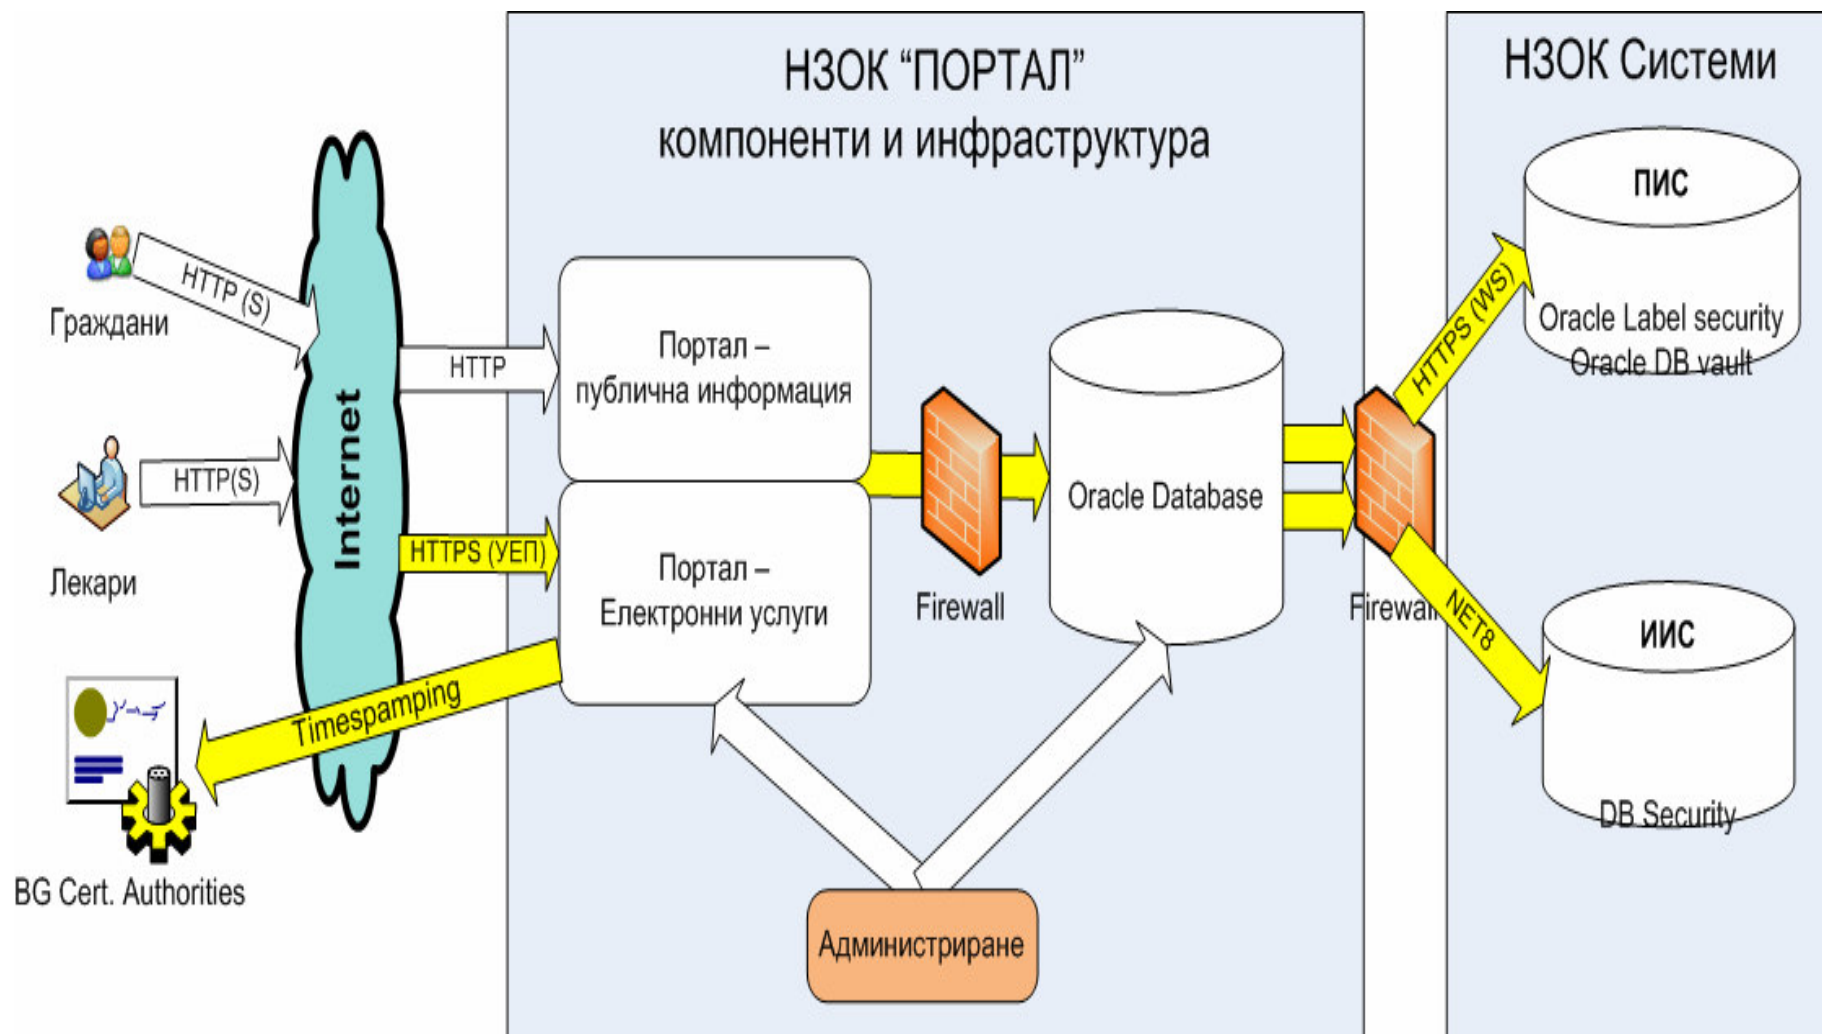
НЗОК "ПОРТАЛ"
компоненти и инфраструктура

НЗОК Системи

ПИС

Oracle Label security
Oracle DB vault

ИИС

DB Security

Граждани

HTTP (S)

Internet

HTTP

Портал –
публична информация

Лекари

HTTP(S)

HTTPS (УЕП)

Портал –
Електронни услуги

Firewall

Oracle Database

HTTPS (WS)

Firewall

NET8

Timespamping

BG Cert. Authorities

Администриране